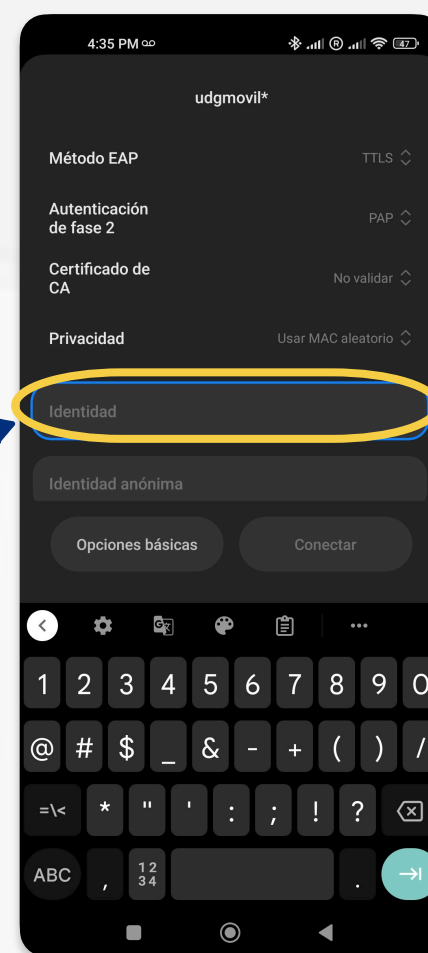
4:35 PM

47

udgmovil*

Método EAP TTLS

Autenticación de fase 2 PAP

Certificado de CA No validar

Privacidad Usar MAC aleatorio

Identidad

Identidad anónima

Opciones básicas

Conectar

1 2 3 4 5 6 7 8 9 0

@ # $ _ & - + ( ) /

=\< * " ' : ; ! ?

ABC , 12 34 .